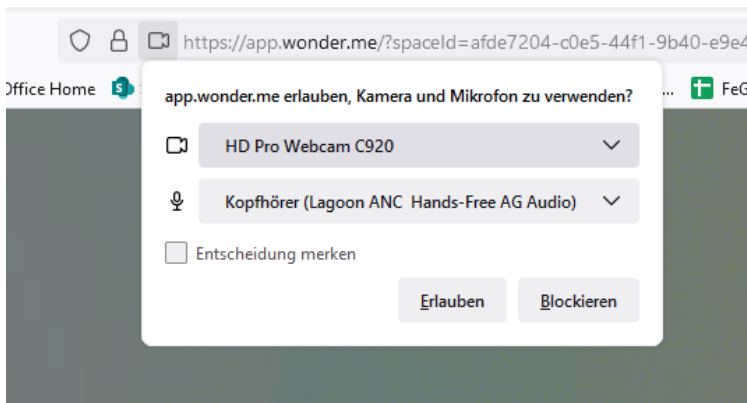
https://app.wonder.me/?spaceId=afde7204-c0e5-44f1-9b40-e9e4

Office Home

... FeG

app.wonder.me erlauben, Kamera und Mikrofon zu verwenden?

HD Pro Webcam C920

Kopfhörer (Lagoon ANC Hands-Free AG Audio)

Entscheidung merken

Erlauben

Blockieren